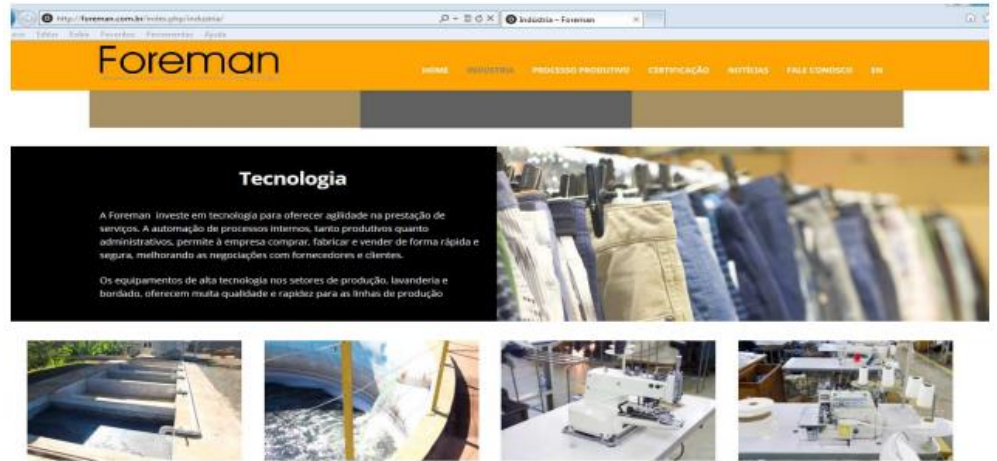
http://foreman.com.br/index.php/industria/
Indústria – Foreman
Arquivo Editar Exibir Favoritos Ferramentas Ajuda

Foreman

HOME INDÚSTRIA PROCESSO PRODUTIVO CERTIFICAÇÃO NOTÍCIAS FALE CONOSCO EN

Tecnologia

A Foreman investe em tecnologia para oferecer agilidade na prestação de serviços. A automação de processos internos, tanto produtivos quanto administrativos, permite à empresa comprar, fabricar e vender de forma rápida e segura, melhorando as negociações com fornecedores e clientes.

Os equipamentos de alta tecnologia nos setores de produção, lavanderia e bordado, oferecem muita qualidade e rapidez para as linhas de produção